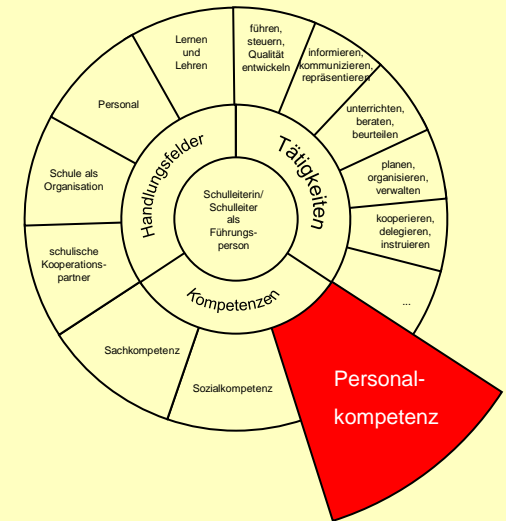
Lernen und Lehren

führen, steuern, Qualität entwickeln

informieren, kommunizieren, repräsentieren

Personal

unterrichten, beraten, beurteilen

Handlungsfelder

Tätigkeiten

Schule als Organisation

planen, organisieren, verwalten

Schulleiterin/ Schulleiter als Führungsperson

kooperieren, delegieren, instruieren

schulische Kooperationspartner

...

Kompetenzen

Sachkompetenz

Sozialkompetenz

Personalkompetenz